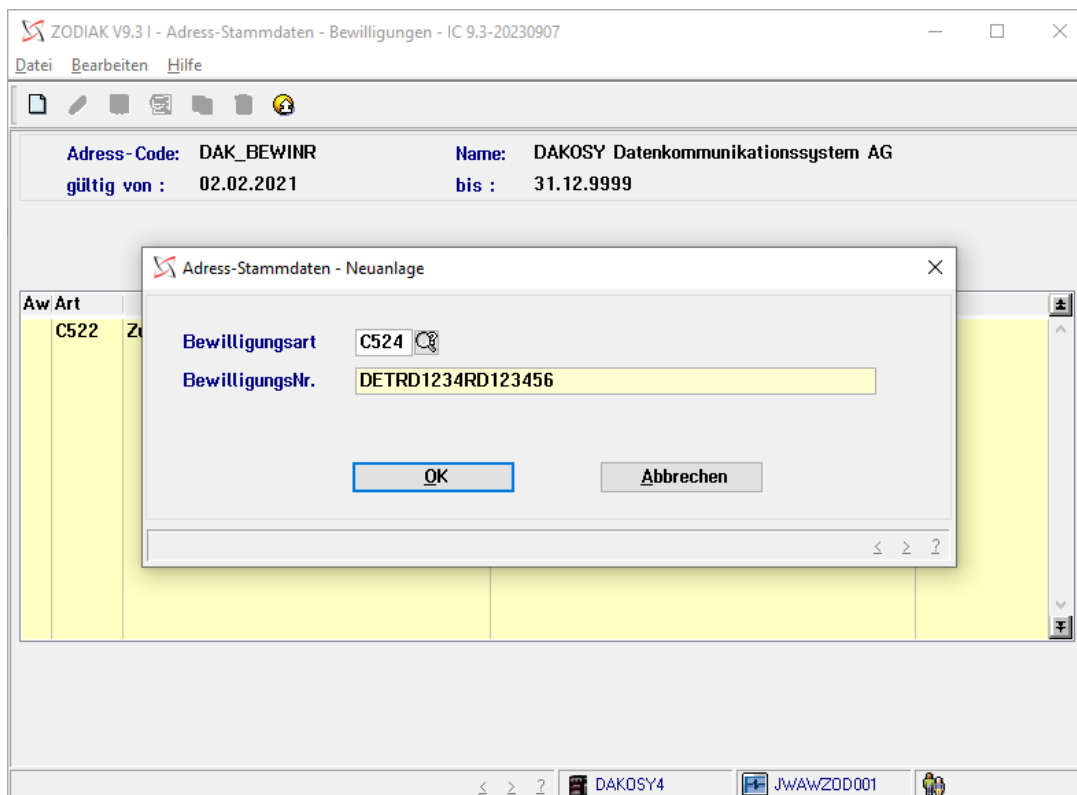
ZODIAK V9.3 I - Adress-Stammdaten - Bewilligungen - IC 9.3-20230907

Datei Bearbeiten Hilfe

Adress-Code: DAK_BEWINR
Name: DAKOSY Datenkommunikationssystem AG
gültig von : 02.02.2021
bis : 31.12.9999

Aw Art

C522 Zu

Adress-Stammdaten - Neuanlage

Bewilligungsart C524

BewilligungsNr. DETRD1234RD123456

OK

Abbrechen

< > ?

< > ? DAKOSY4 JWAWZOD001